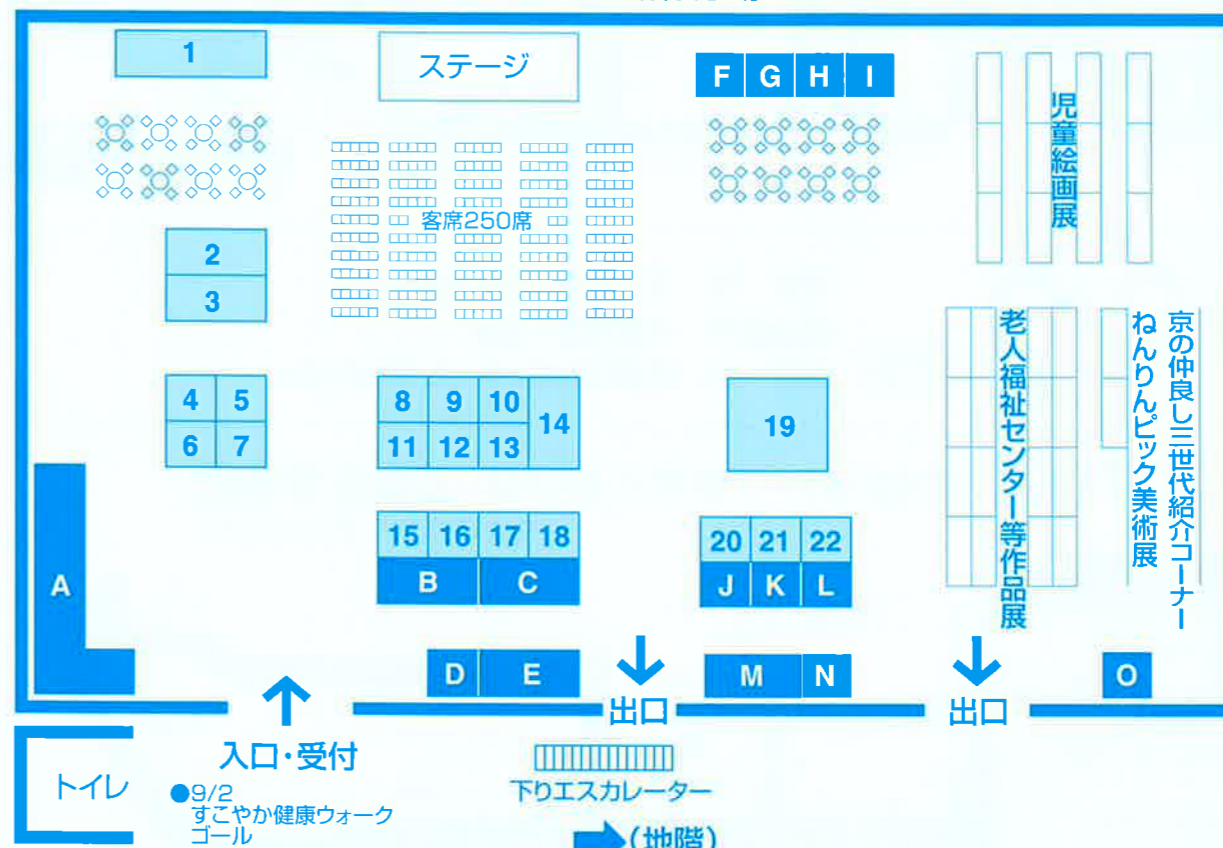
1

ステージ

F G H I

児童絵画展

客席250席

2
3

老人福祉センター等作品展

京の仲良し三世代紹介コーナー

ねんりんピック美術展

4 5
6 7

8 9 10
11 12 13
14

19

15 16 17 18
B C

20 21 22
J K L

A

D E

M N

O

出口

出口

入口・受付

トイレ

●9/2
すこやか健康ウォーク
ゴール

下りエスカレーター

(地階)